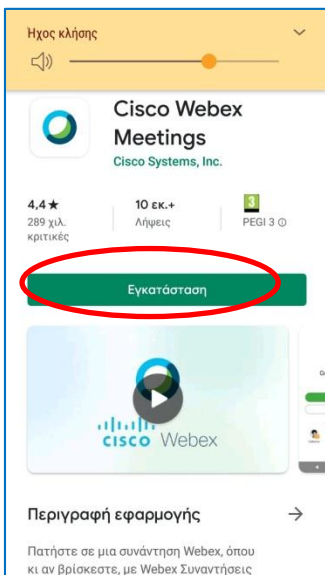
Ηχος κλήσης

Cisco Webex Meetings
Cisco Systems, Inc.

4,4★
289 χιλ. κριτικές

10 εκ.+
Λήψεις

3
PEGI 3 ⓘ

Εγκατάσταση

cisco Webex

Περιγραφή εφαρμογής →

Πατήστε σε μια συνάντηση Webex, όπου κι αν βρίσκεστε, με Webex Συναντήσεις